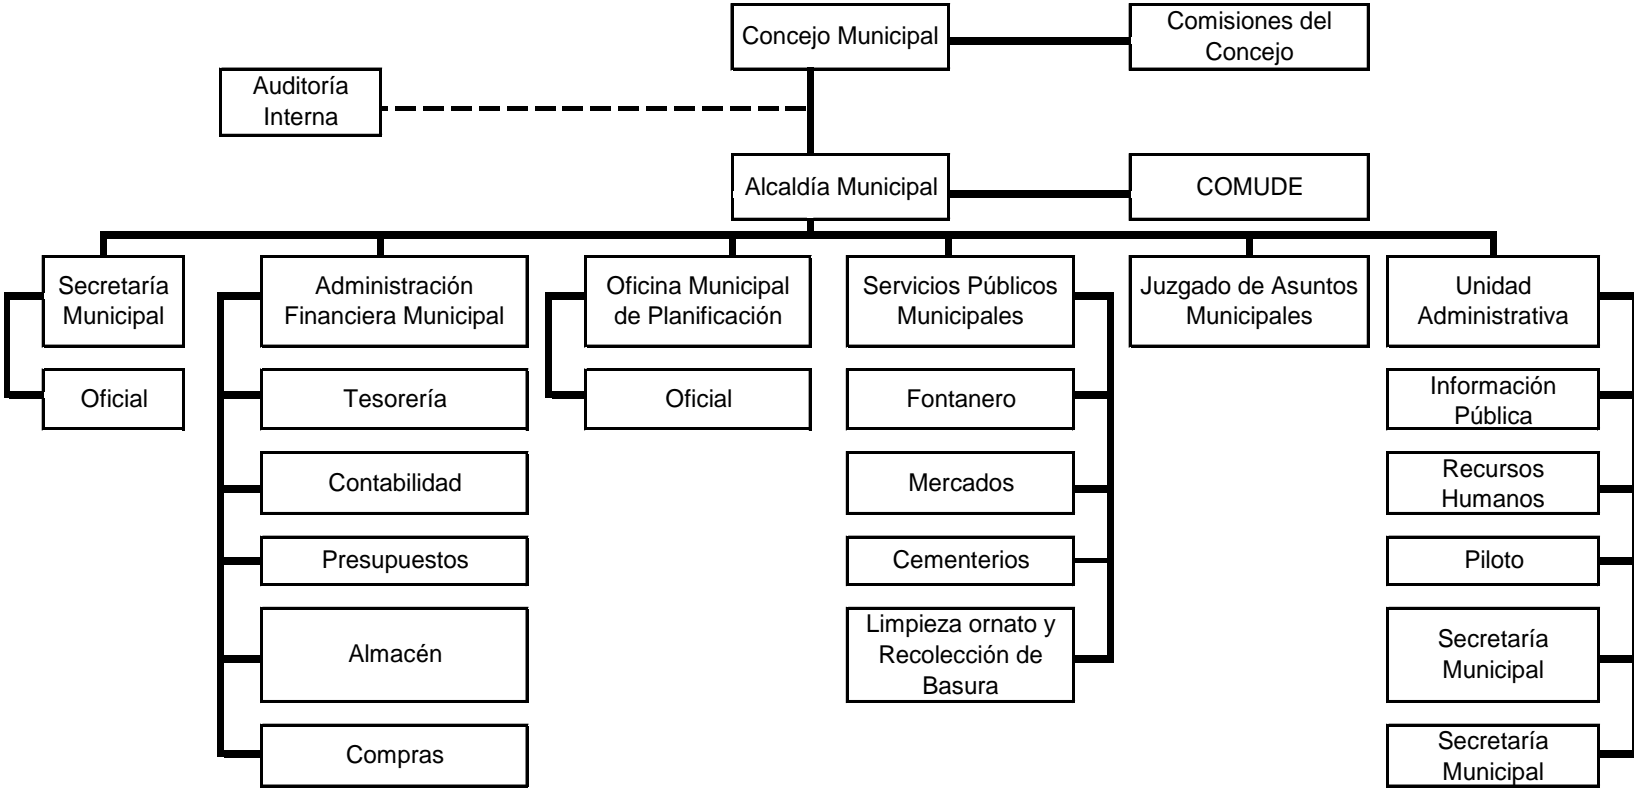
Concejo Municipal

Comisiones del Concejo

Auditoría Interna

Alcaldía Municipal

COMUDE

Secretaría Municipal

Oficial

Administración Financiera Municipal

Tesorería

Contabilidad

Presupuestos

Almacén

Compras

Oficina Municipal de Planificación

Oficial

Servicios Públicos Municipales

Fontanero

Mercados

Cementerios

Limpieza ornato y Recolección de Basura

Juzgado de Asuntos Municipales

Unidad Administrativa

Información Pública

Recursos Humanos

Piloto

Secretaría Municipal

Secretaría Municipal